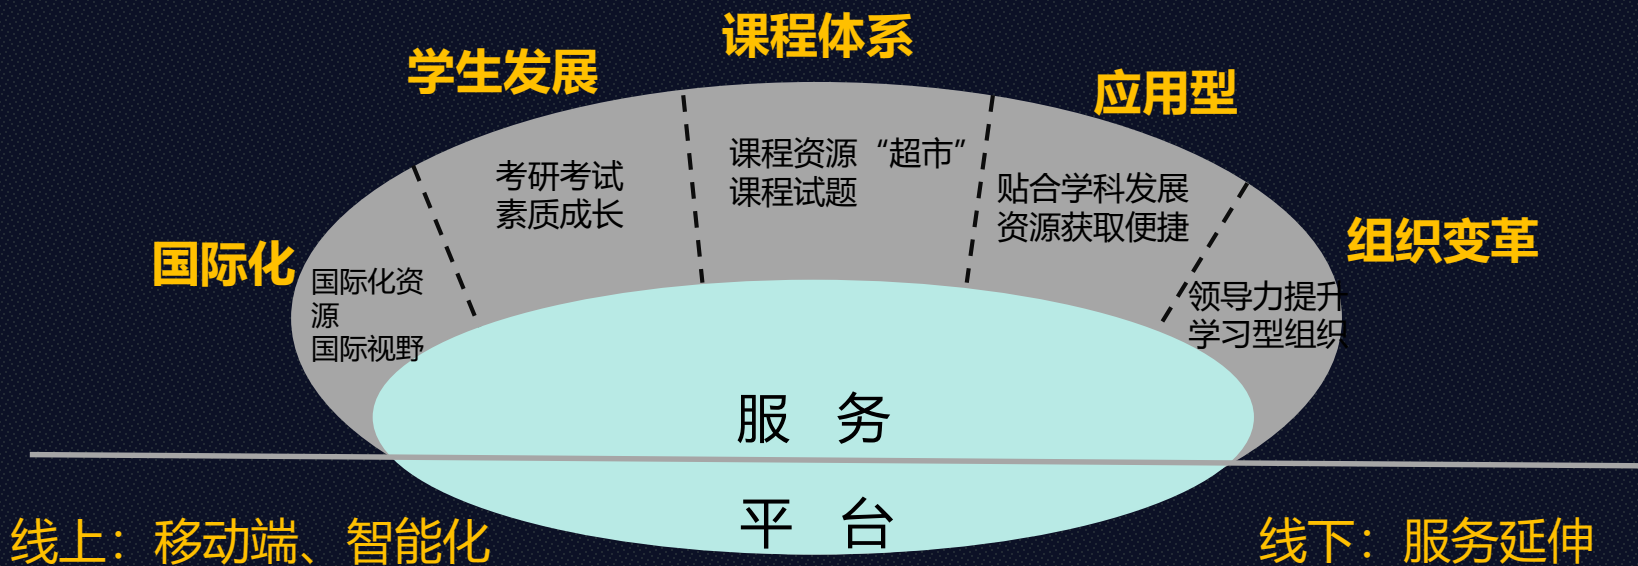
课程体系

学生发展

应用型

国际化

组织变革

考研考试
素质成长

课程资源“超市”
课程试题

贴合学科发展
资源获取便捷

国际化资源
国际视野

领导力提升
学习型组织

服 务

平 台

线上：移动端、智能化

线下：服务延伸